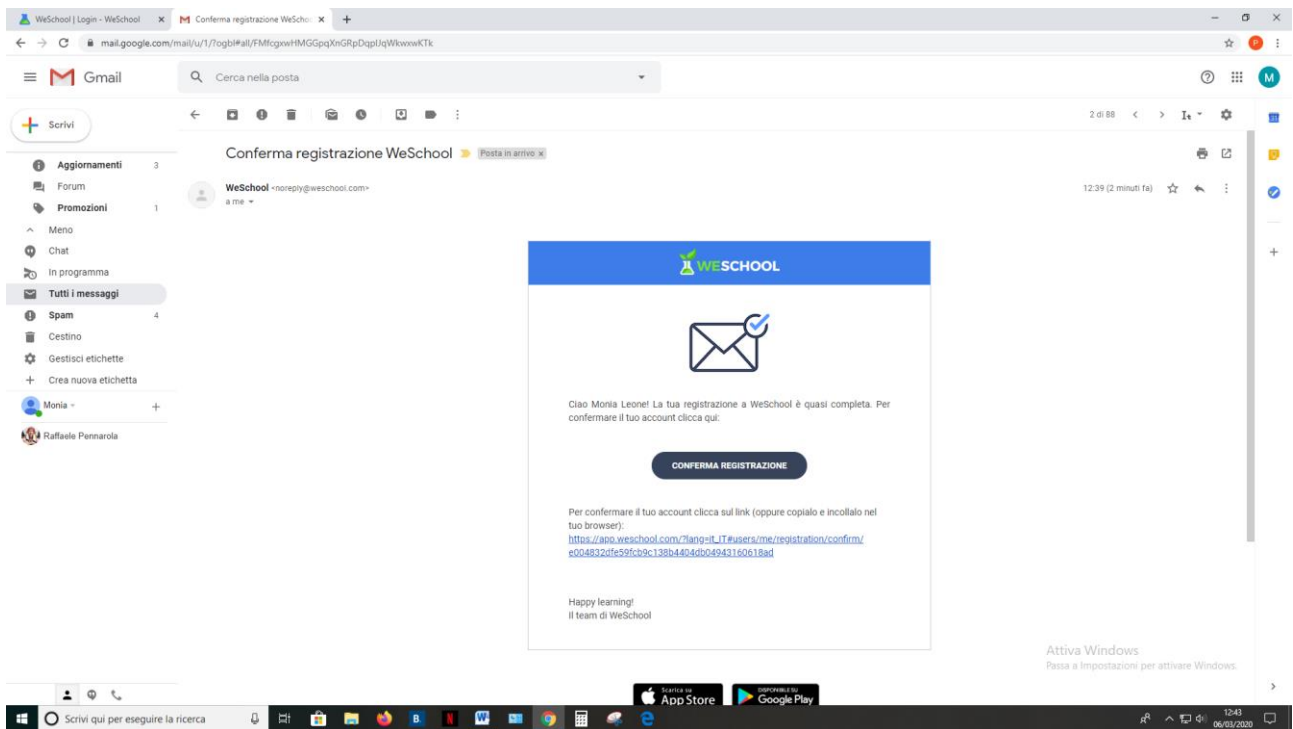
WeSchool | Login - WeSchool
Conferma registrazione WeScho
mail.google.com/mail/u/1/?ogbl#all/FMfcgxwHMGGpqXnGRpDqplUqWkwxwKTk

Gmail
Cerca nella posta

Scrivi
Aggiornamenti 3
Forum
Promozioni 1
Meno
Chat
In programma
Tutti i messaggi
Spam 4
Cestino
Gestisci etichette
Crea nuova etichetta
Monia
Raffaele Pennarola

2 di 88

Conferma registrazione WeSchool
Posta in arrivo ×

WeSchool <noreply@weschool.com>
a me
12:39 (2 minuti fa)

WESCHOOL

Ciao Monia Leone! La tua registrazione a WeSchool è quasi completa. Per confermare il tuo account clicca qui:

CONFERMA REGISTRAZIONE

Per confermare il tuo account clicca sul link (oppure copialo e incollalo nel tuo browser):
https://app.weschool.com/?lang=it_IT#users/me/registration/confirm/e004832dfe59fcb9c138b4404db04943160618ad

Happy learning!
Il team di WeSchool

Scarica su App Store
DISPONIBILE SU Google Play

Attiva Windows
Passa a Impostazioni per attivare Windows.

Scrivi qui per eseguire la ricerca
12:43
06/03/2020